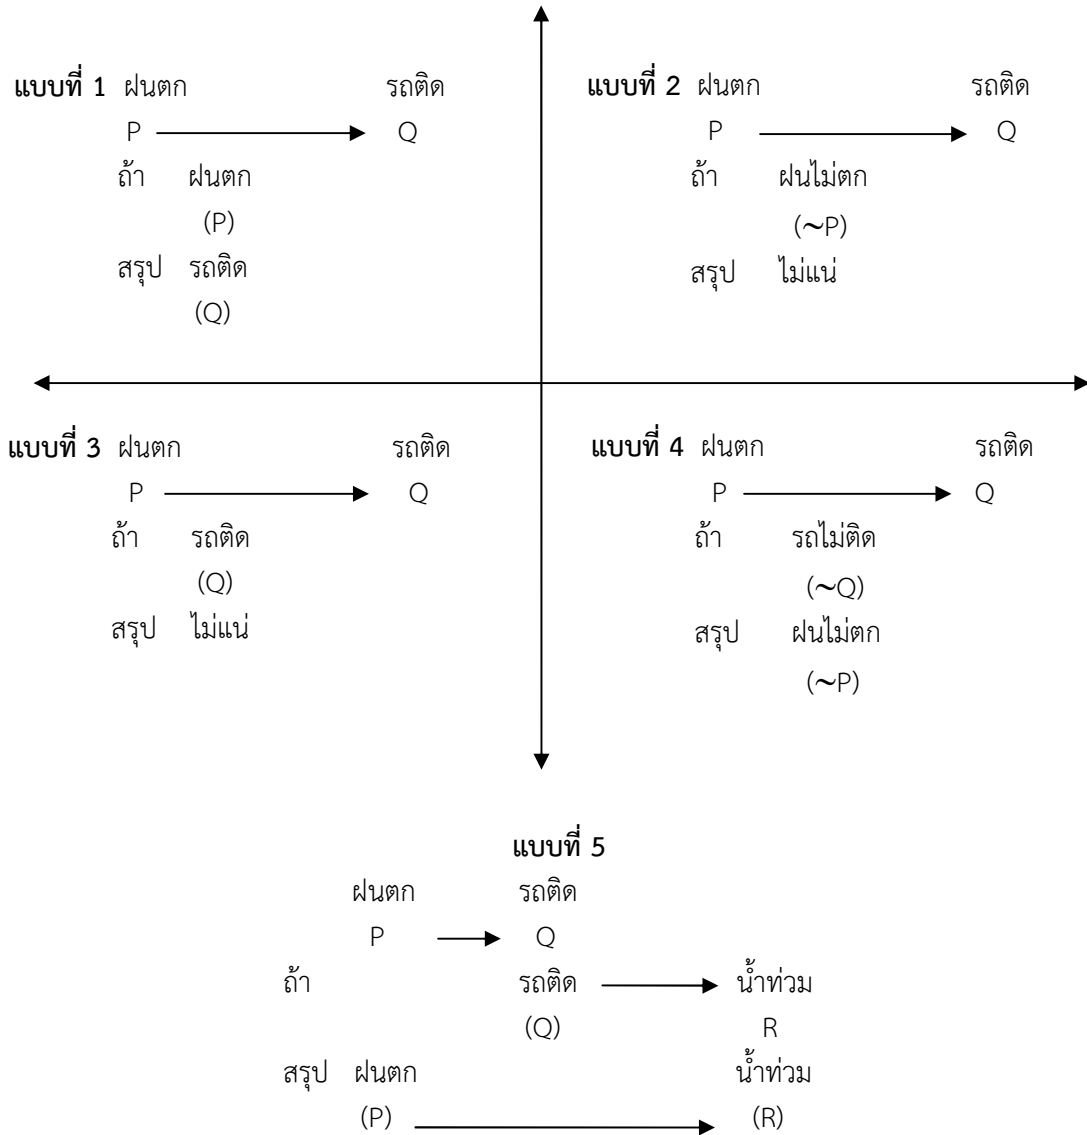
**แบบที่ 1** ฝนตก รถติด
P $\longrightarrow$ Q
ถ้า ฝนตก
(P)
สรุป รถติด
(Q)

**แบบที่ 2** ฝนตก รถติด
P $\longrightarrow$ Q
ถ้า ฝนไม่ตก
($\sim$P)
สรุป ไม่แน่

**แบบที่ 3** ฝนตก รถติด
P $\longrightarrow$ Q
ถ้า รถติด
(Q)
สรุป ไม่แน่

**แบบที่ 4** ฝนตก รถติด
P $\longrightarrow$ Q
ถ้า รถไม่ติด
($\sim$Q)
สรุป ฝนไม่ตก
($\sim$P)

**แบบที่ 5**
ฝนตก รถติด
P $\longrightarrow$ Q
ถ้า รถติด $\longrightarrow$ น้ำท่วม
(Q) R
สรุป ฝนตก น้ำท่วม
(P) $\longrightarrow$ (R)